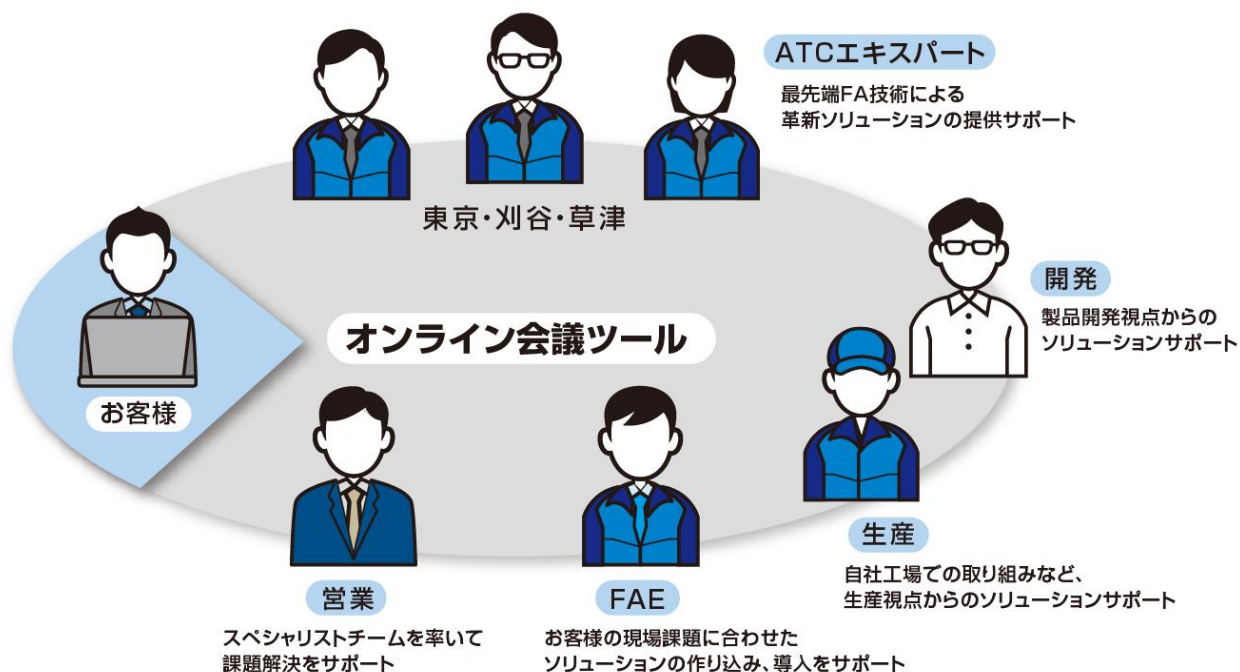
ATCエキスパート

最先端FA技術による
革新ソリューションの提供サポート

東京・刈谷・草津

開発

製品開発視点からの
ソリューションサポート

オンライン会議ツール

お客様

生産

自社工場での取り組みなど、
生産視点からのソリューションサポート

営業

スペシャリストチームを率いて
課題解決をサポート

FAE

お客様の現場課題に合わせた
ソリューションの作り込み、導入をサポート